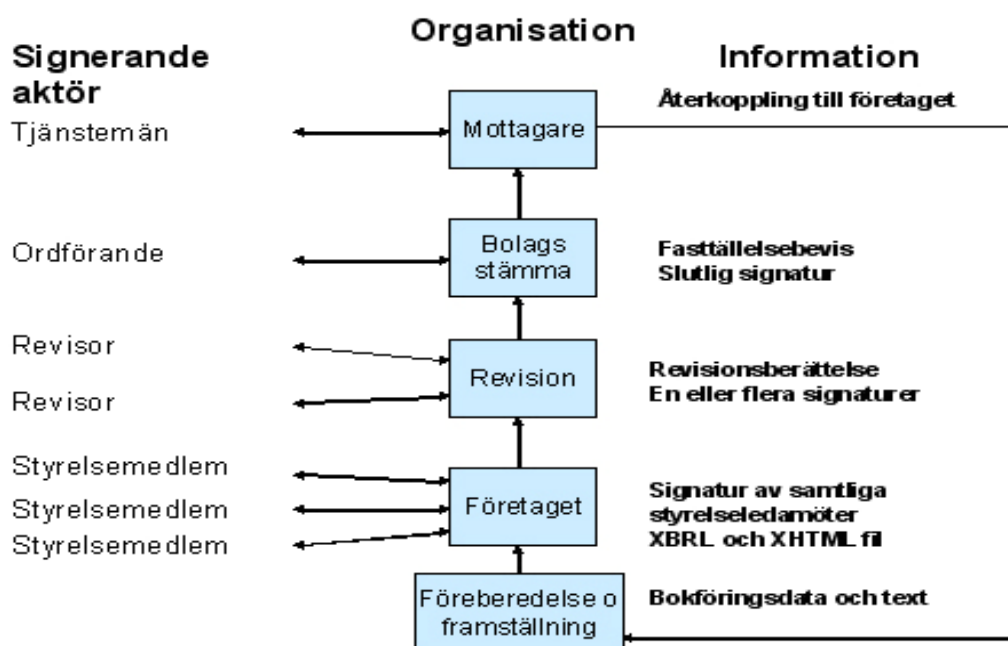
Signerande aktör

Organisation

Information

Tjänstemän

Mottagare

Återkoppling till företaget

Ordförande

Bolags stämma

Fastställelsebevis
Slutlig signatur

Revisor

Revisor

Revision

Revisionsberättelse
En eller flera signaturer

Styrelsemedlem

Styrelsemedlem

Styrelsemedlem

Företaget

Signatur av samtliga styrelseledamöter
XBRL och XHTML fil

Föreberedelse o framställning

Bokföringsdata och text